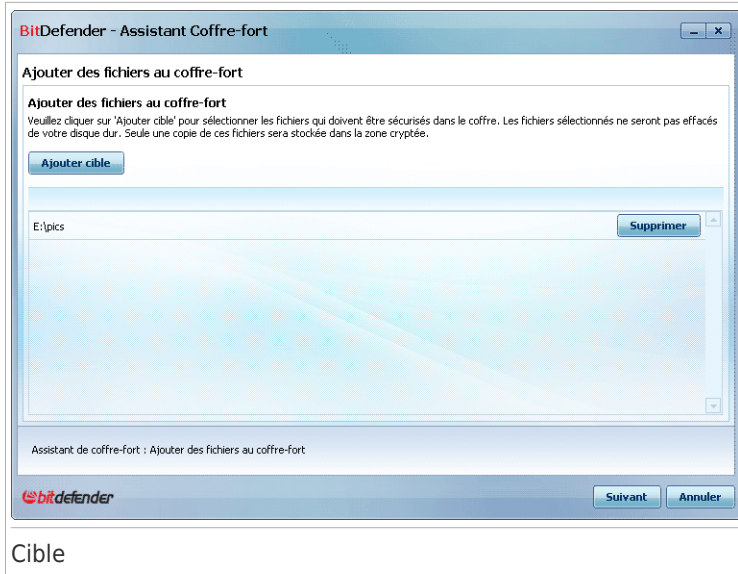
BitDefender - Assistant Coffre-fort

Ajouter des fichiers au coffre-fort

Ajouter des fichiers au coffre-fort

Veuillez cliquer sur 'Ajouter cible' pour sélectionner les fichiers qui doivent être sécurisés dans le coffre. Les fichiers sélectionnés ne seront pas effacés de votre disque dur. Seule une copie de ces fichiers sera stockée dans la zone cryptée.

Ajouter cible

E:\pics

Supprimer

Assistant de coffre-fort : Ajouter des fichiers au coffre-fort

bitdefender

Suivant

Annuler

Cible